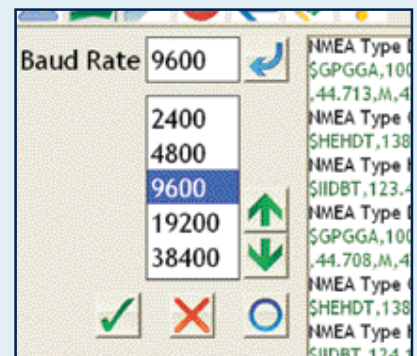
Baud Rate 9600

2400
4800
9600
19200
38400

NMEA Type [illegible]
$GPGGA,100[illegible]
,44.713,M,4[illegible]
NMEA Type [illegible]
$HEHDT,138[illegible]
NMEA Type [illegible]
$IIDBT,123.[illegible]
NMEA Type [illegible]
$GPGGA,100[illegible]
,44.708,M,4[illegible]
NMEA Type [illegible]
$HEHDT,138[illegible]
NMEA Type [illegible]
$IIDBT,124.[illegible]